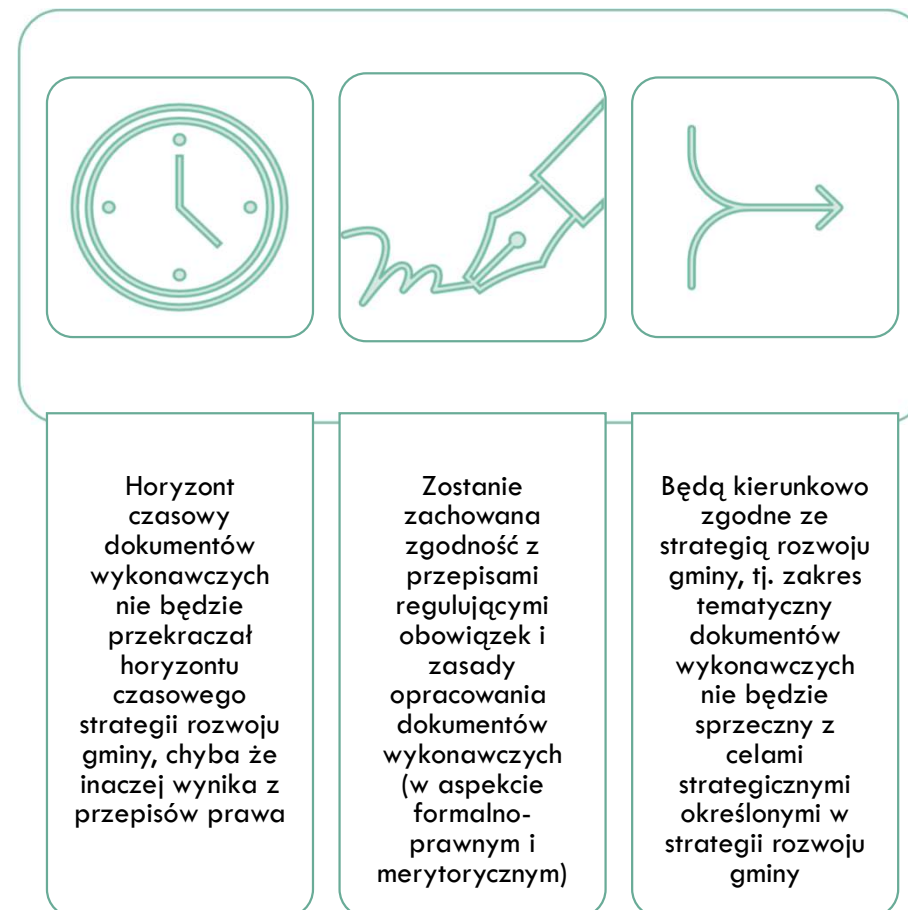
Horyzont czasowy dokumentów wykonawczych nie będzie przekraczał horyzontu czasowego strategii rozwoju gminy, chyba że inaczej wynika z przepisów prawa

Zostanie zachowana zgodność z przepisami regulującymi obowiązek i zasady opracowania dokumentów wykonawczych (w aspekcie formalno-prawnym i merytorycznym)

Będą kierunkowo zgodne ze strategią rozwoju gminy, tj. zakres tematyczny dokumentów wykonawczych nie będzie sprzeczny z celami strategicznymi określonymi w strategii rozwoju gminy